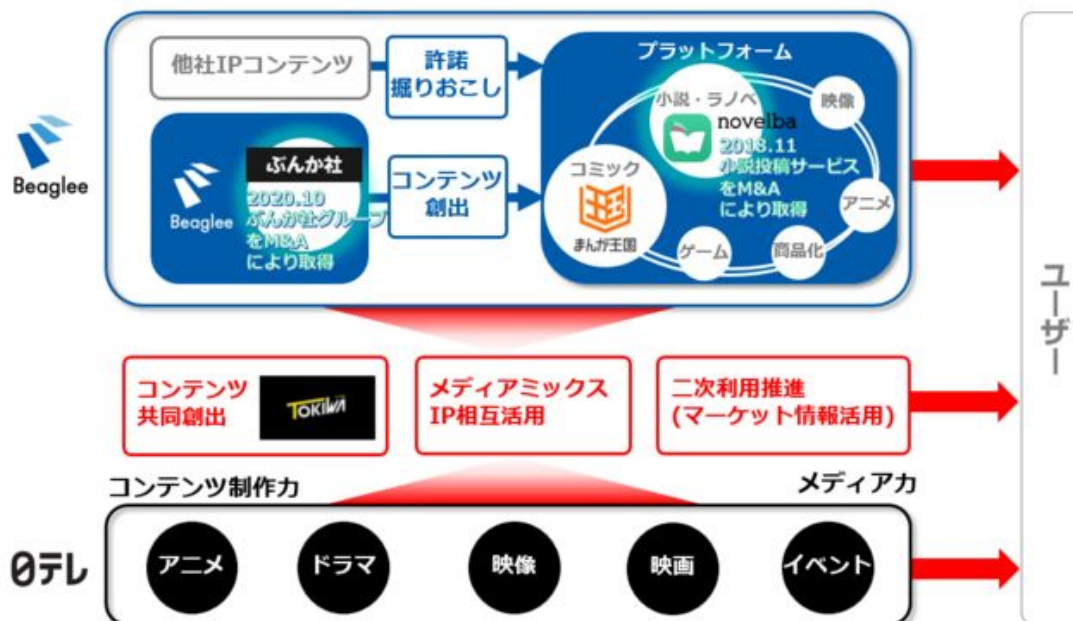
Beaglee

他社IPコンテンツ

許諾
掘りおこし

Beaglee

ぶんか社

2020.10
ぶんか社グループ
をM&A
により取得

コンテンツ
創出

プラットフォーム

小説・ラノベ

novelba

2018.11
小説投稿サービス
をM&A
により取得

映像

コミック

まんが王国

アニメ

ゲーム

商品化

ユーザー

コンテンツ
共同創出

TOKIWA

メディアミックス
IP相互活用

二次利用推進
(マーケット情報活用)

コンテンツ制作力

メディア力

日テレ

アニメ

ドラマ

映像

映画

イベント